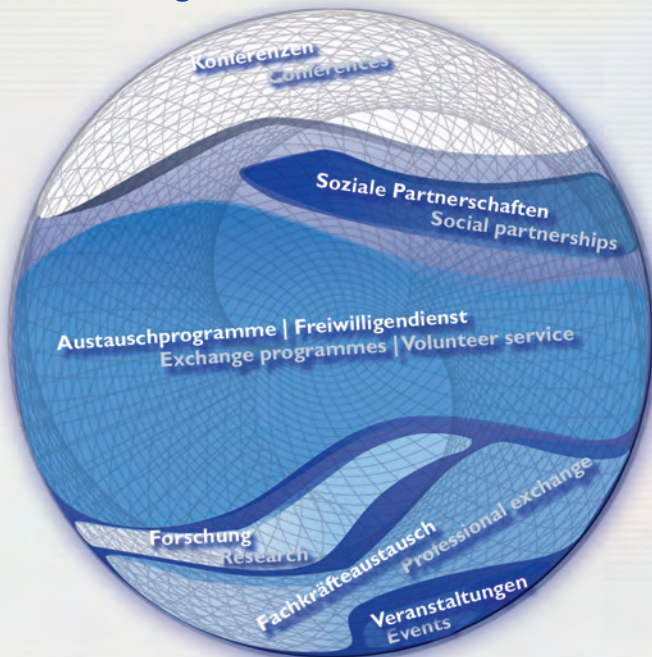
Konferenzen
Conferences

Soziale Partnerschaften
Social partnerships

Austauschprogramme | Freiwilligendienst
Exchange programmes | Volunteer service

Forschung
Research

Fachkräfteaustausch
Professional exchange

Veranstaltungen
Events